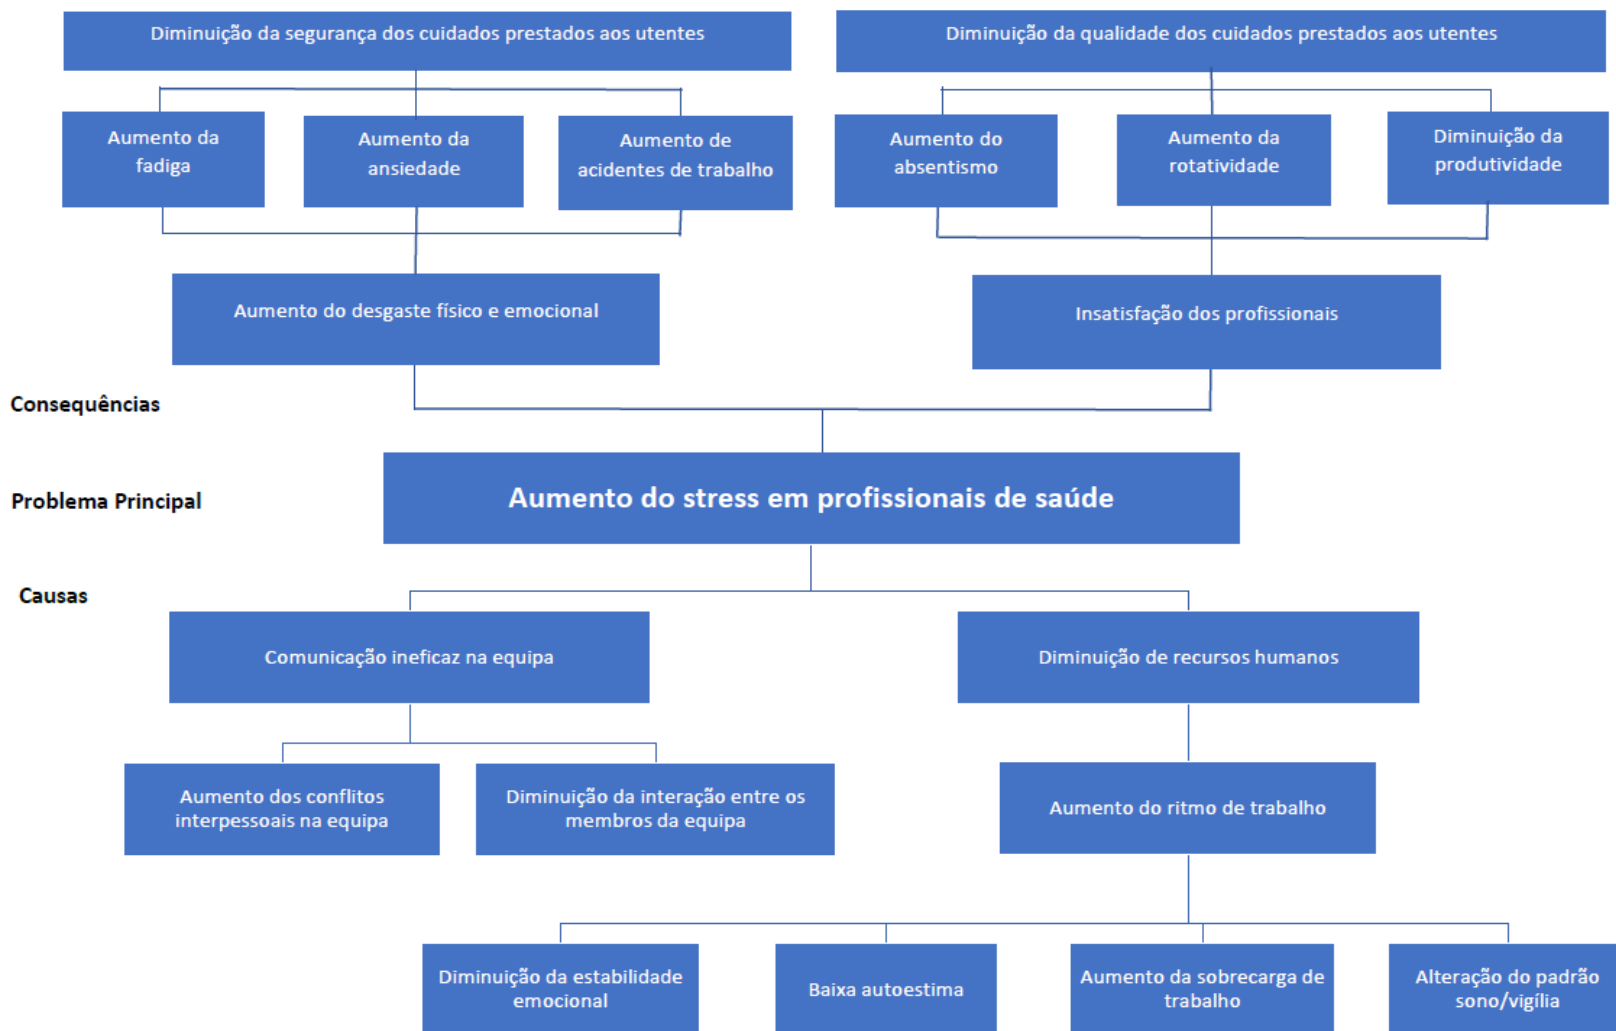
Diminuição da segurança dos cuidados prestados aos utentes

Diminuição da qualidade dos cuidados prestados aos utentes

Aumento da fadiga

Aumento da ansiedade

Aumento de acidentes de trabalho

Aumento do absentismo

Aumento da rotatividade

Diminuição da produtividade

Aumento do desgaste físico e emocional

Insatisfação dos profissionais

Consequências

Problema Principal

Aumento do stress em profissionais de saúde

Causas

Comunicação ineficaz na equipa

Diminuição de recursos humanos

Aumento dos conflitos interpessoais na equipa

Diminuição da interação entre os membros da equipa

Aumento do ritmo de trabalho

Diminuição da estabilidade emocional

Baixa autoestima

Aumento da sobrecarga de trabalho

Alteração do padrão sono/vigília